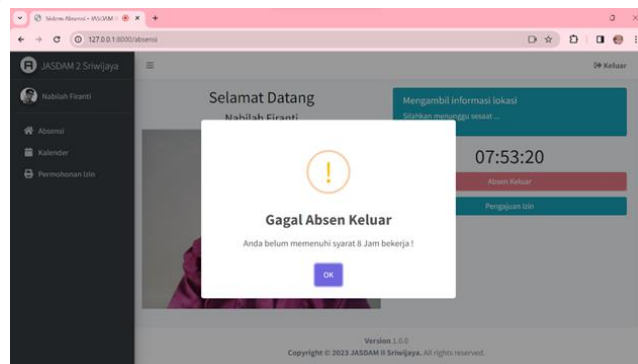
Sistem Absensi - JASDAM II
127.0.0.1:8000/absensi

JASDAM 2 Sriwijaya
Keluar

Nabilah Firanti

Absensi
Kalender
Permohonan Izin

Selamat Datang
Nabilah Firanti

Mengambil informasi lokasi
Silahkan menunggu sesaat ...

07:53:20

Absen Keluar
Pengajuan Izin

!

Gagal Absen Keluar

Anda belum memenuhi syarat 8 Jam bekerja !

OK

Version 1.0.0
Copyright © 2023 JASDAM II Sriwijaya. All rights reserved.